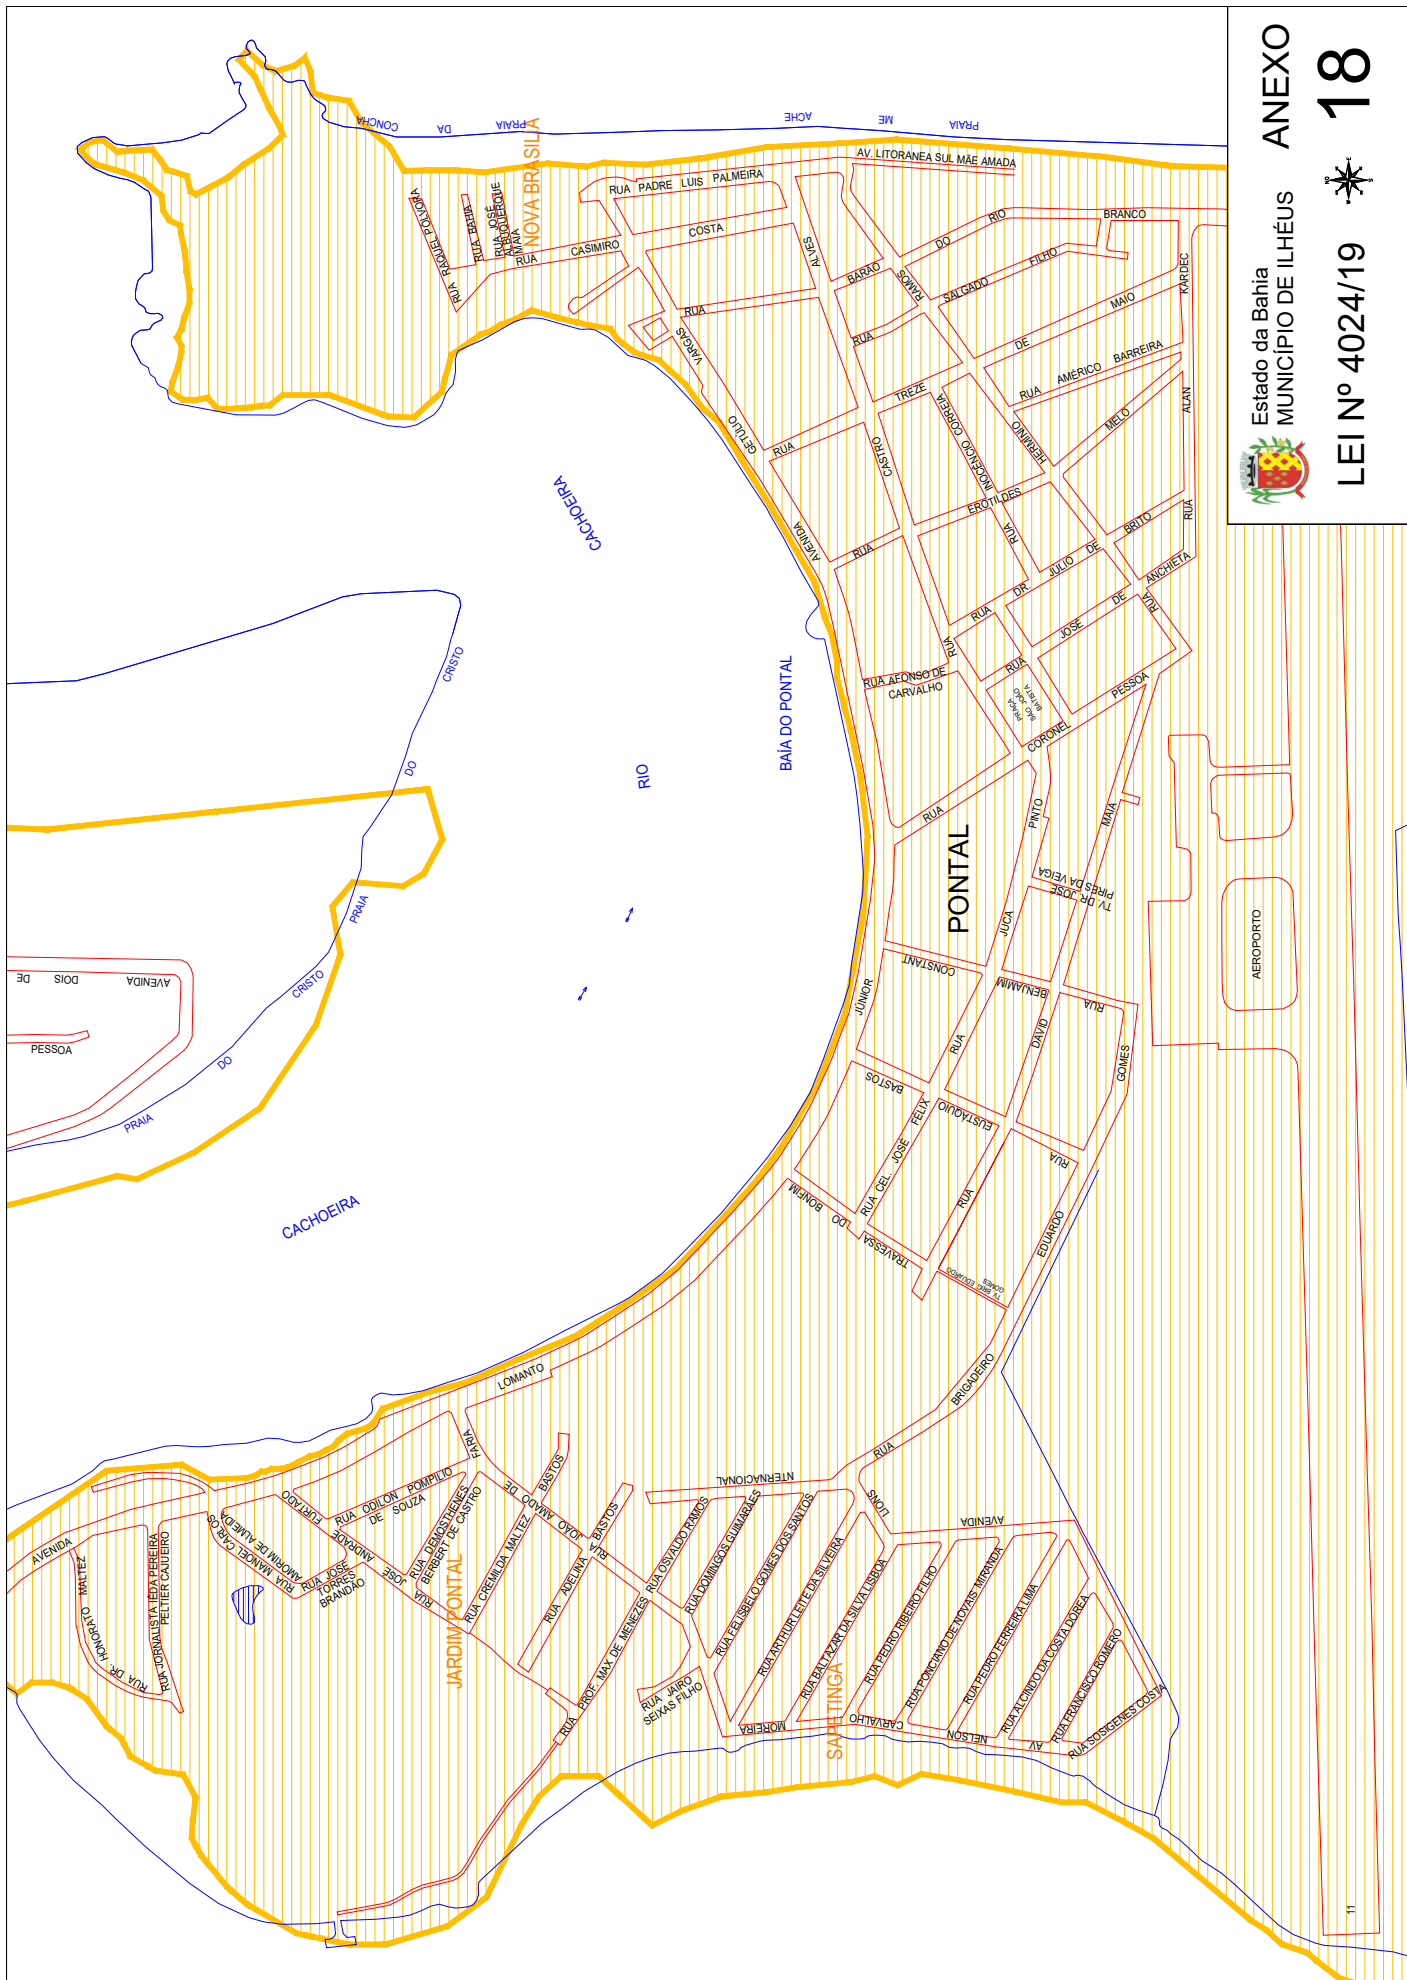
ANEXO 18

Estado da Bahia
MUNICÍPIO DE ILHÉUS

LEI Nº 4024/19

PRAIA DA CONCHA
PRAIA ME ACHE
NOVA BRASILIA
AV. LITORANEA SUL MÃE AMADA
RUA PADRE LUIS PALMEIRA
COSTA
RUA CASIMIRO
RUA RAQUEL POLVORA
RUA BAHIA
RUA JOSÉ ALBUQUERQUE MAIA
ALVES
BARÃO
RAMOS
DO RIO BRANCO
SALGADO FILHO
DE MAIO
KARDEC
RUA
VARGAS
GETÚLIO
AVENIDA
RUA
TREZE
RUA AMÉRICO BARREIRA
HERMINIO
MELO
ALAN
CASTRO
INOCENCIO CORREIA
EROTILDES
RUA
BRITO
RUA
ANCHIETA
RUA
DR JULIO DE
RUA
JOSE DE
RUA
RUA
RUA AFONSO DE CARVALHO
RUA
PRAÇA SÃO JOÃO BATISTA
CORONEL PESSOA
CACHOEIRA
CRISTO
DO
RIO
BAÍA DO PONTAL
PRAIA
CRISTO
DO
PRAIA
AVENIDA DOIS DE
PESSOA
CACHOEIRA
PONTAL
RUA
PINTO
MAIA
TV. DR. JOSE PIRES DA VEIGA
JUCA
CONSTANTINO
JÚNIOR
BENJAMIM
RUA
DAVID
RUA
GOMES
BASTOS
FELIX
EUSTAQUIO
RUA CEL. JOSE
RUA
RUA
EDUARDO
BONFIM
DO
TRAVESSA
TV. BRIG. EDUARDO GOMES
BRIGADEIRO
AEROPORTO
LOMANTO
RUA
FARIA
BASTOS
INTERNACIONAL
LIONS
AVENIDA
DE JORGE AMADO
JOAO
BASTOS
RUA POMPILIO
RUA ODILON DE SOUZA
FURTADO
ANDRADE
RUA JOSE TORRES BRANDÃO
JOSE
RUA
RUA DEMOSTHENES BERBERT DE CASTRO
RUA CREMILDA MALTEZ
RUA ADELINA
RUA
RUA OSVALDO RAMOS
RUA DOMINGOS GUIMARÃES
RUA FELISBELO GOMES DOS SANTOS
RUA ARTHUR LEITE DA SILVEIRA
RUA BALTAZAR DA SILVA LISBOA
RUA PEDRO RIBEIRO FILHO
RUA PONCIANO DE NOVAIS MIRANDA
RUA PEDRO FERREIRA LIMA
RUA ALCINDO DA COSTA DOREA
RUA FRANCISCO ROMERO
RUA SOSIGENES COSTA
AV NELSON CARVALHO
MOREIRA
SAPETINGA
RUA JAIRO SEIXAS FILHO
RUA PROF. MAX DE MENEZES
JARDIM PONTAL
AVENIDA
RUA MANOEL CARLOS AMORIM DE ALMEIDA
RUA JORNALISTA IEDA PEREIRA PELTIER CAJUEIRO
RUA DR. HONORATO MALTEZ
11